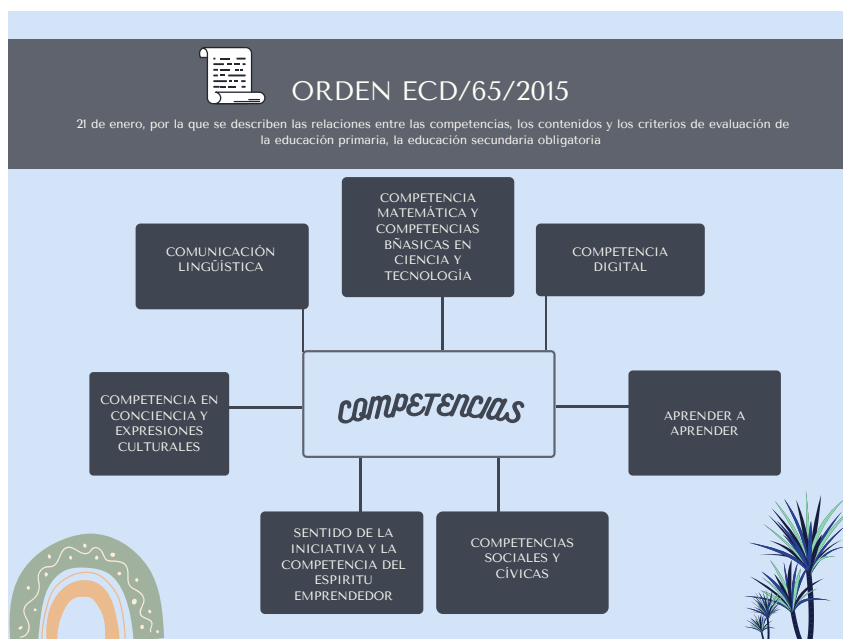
ORDEN ECD/65/2015

21 de enero, por la que se describen las relaciones entre las competencias, los contenidos y los criterios de evaluación de la educación primaria, la educación secundaria obligatoria

COMUNICACIÓN LINGÜÍSTICA

COMPETENCIA MATEMÁTICA Y COMPETENCIAS BÑASICAS EN CIENCIA Y TECNOLOGÍA

COMPETENCIA DIGITAL

COMPETENCIA EN CONCIENCIA Y EXPRESIONES CULTURALES

COMPETENCIAS

APRENDER A APRENDER

SENTIDO DE LA INICIATIVA Y LA COMPETENCIA DEL ESPIRITU EMPRENDEDOR

COMPETENCIAS SOCIALES Y CÍVICAS